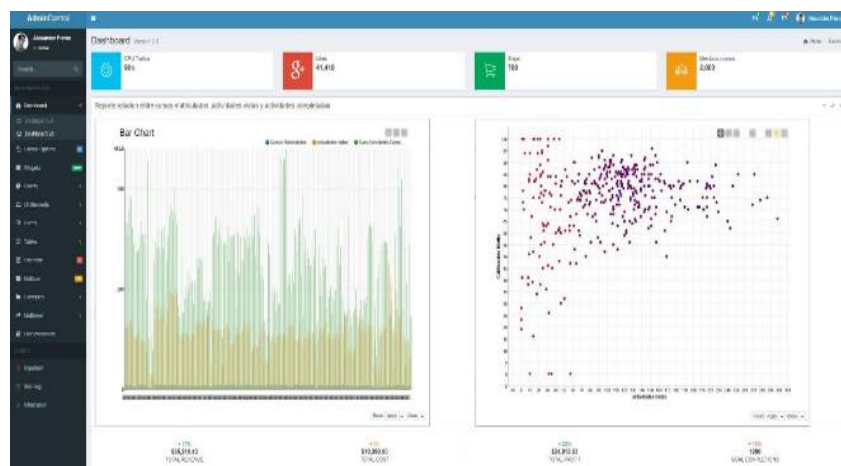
AdminControl

Alexander Pierce
Online

Search

Dashboard
Dashboard v1
Dashboard v2
Layout Options
Widgets
Charts
UI Elements
Forms
Tables
Calendar
Mailbox
Examples
Multilevel
Documentation

Important
Warning
Information

Dashboard Version 2.0

Home Dashboard

CPU Traffic
90%

Likes
41,410

Sales
760

New Members
2,000

Reporte relación entre cursos y el atributo, actividades vistas y actividades completadas

Bar Chart

Cursos Matriculados
Actividades Vistas
Actividades Completadas

400
200

Calificación media

actividades vistas

+ 17%
$35,210.43
TOTAL REVENUE

0%
$10,390.90
TOTAL COST

+ 20%
$24,813.53
TOTAL PROFIT

+ 18%
1200
GOAL COMPLETIONS